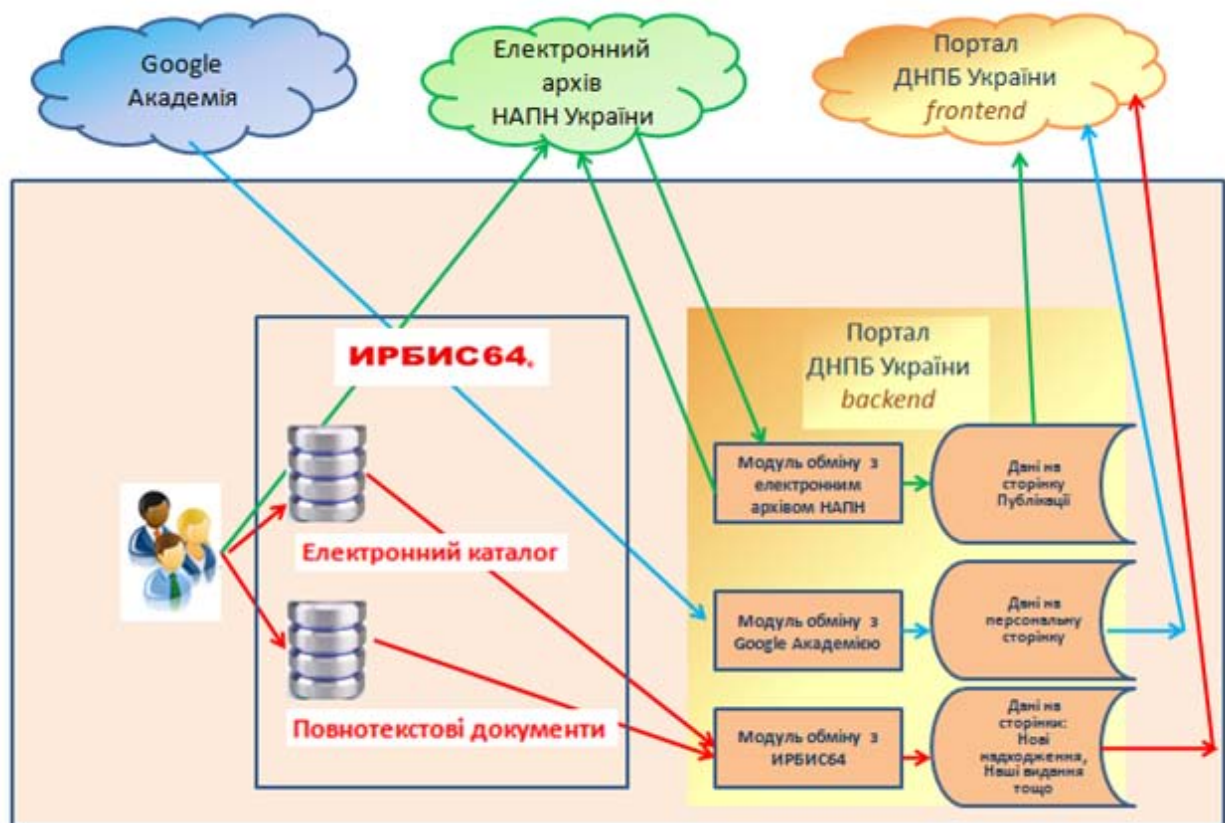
Google Академія

Електронний архів НАПН України

Портал ДНПБ України *frontend*

ИРБИС64.

Портал ДНПБ України *backend*

Модуль обміну з електронним архівом НАПН

Дані на сторінку Публікації

Електронний каталог

Модуль обміну з Google Академією

Дані на персональну сторінку

Повнотекстові документи

Модуль обміну з ИРБИС64

Дані на сторінки: Нові надходження, Наші видання тощо